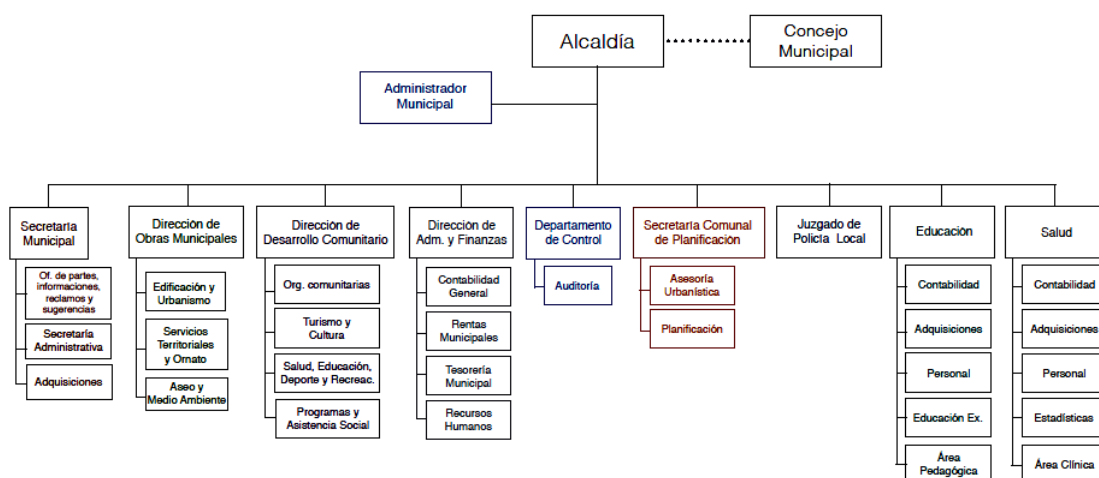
Alcaldía

Concejo Municipal

Administrador Municipal

Secretaría Municipal

Of. de partes, informaciones, reclamos y sugerencias

Secretaría Administrativa

Adquisiciones

Dirección de Obras Municipales

Edificación y Urbanismo

Servicios Territoriales y Ornato

Aseo y Medio Ambiente

Dirección de Desarrollo Comunitario

Org. comunitarias

Turismo y Cultura

Salud, Educación, Deporte y Recreac.

Programas y Asistencia Social

Dirección de Adm. y Finanzas

Contabilidad General

Rentas Municipales

Tesorería Municipal

Recursos Humanos

Departamento de Control

Auditoría

Secretaría Comunal de Planificación

Asesoría Urbanística

Planificación

Juzgado de Policía Local

Educación

Contabilidad

Adquisiciones

Personal

Educación Ex.

Área Pedagógica

Salud

Contabilidad

Adquisiciones

Personal

Estadísticas

Área Clínica